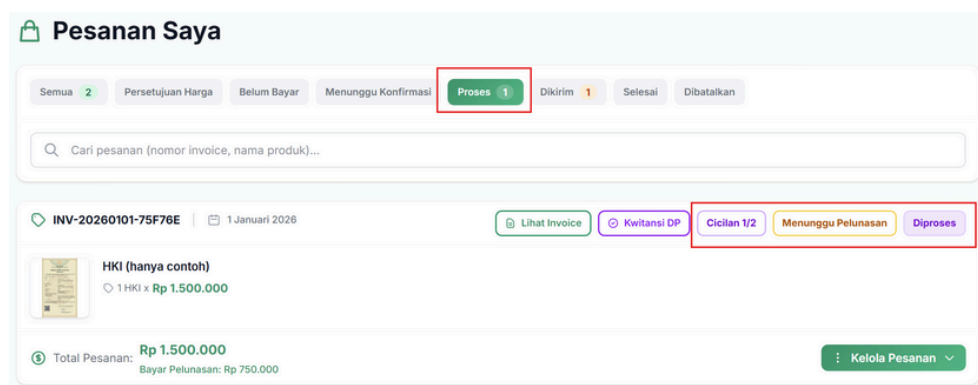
Pesanan Saya

Semua 2 Persetujuan Harga Belum Bayar Menunggu Konfirmasi Proses 1 Dikirim 1 Selesai Dibatalkan

Cari pesanan (nomor invoice, nama produk)...

INV-20260101-75F76E 1 Januari 2026

Lihat Invoice Kwitansi DP Cicilan 1/2 Menunggu Pelunasan Diproses

HKI (hanya contoh)

1 HKI x Rp 1.500.000

Total Pesanan: Rp 1.500.000

Bayar Pelunasan: Rp 750.000

Kelola Pesanan